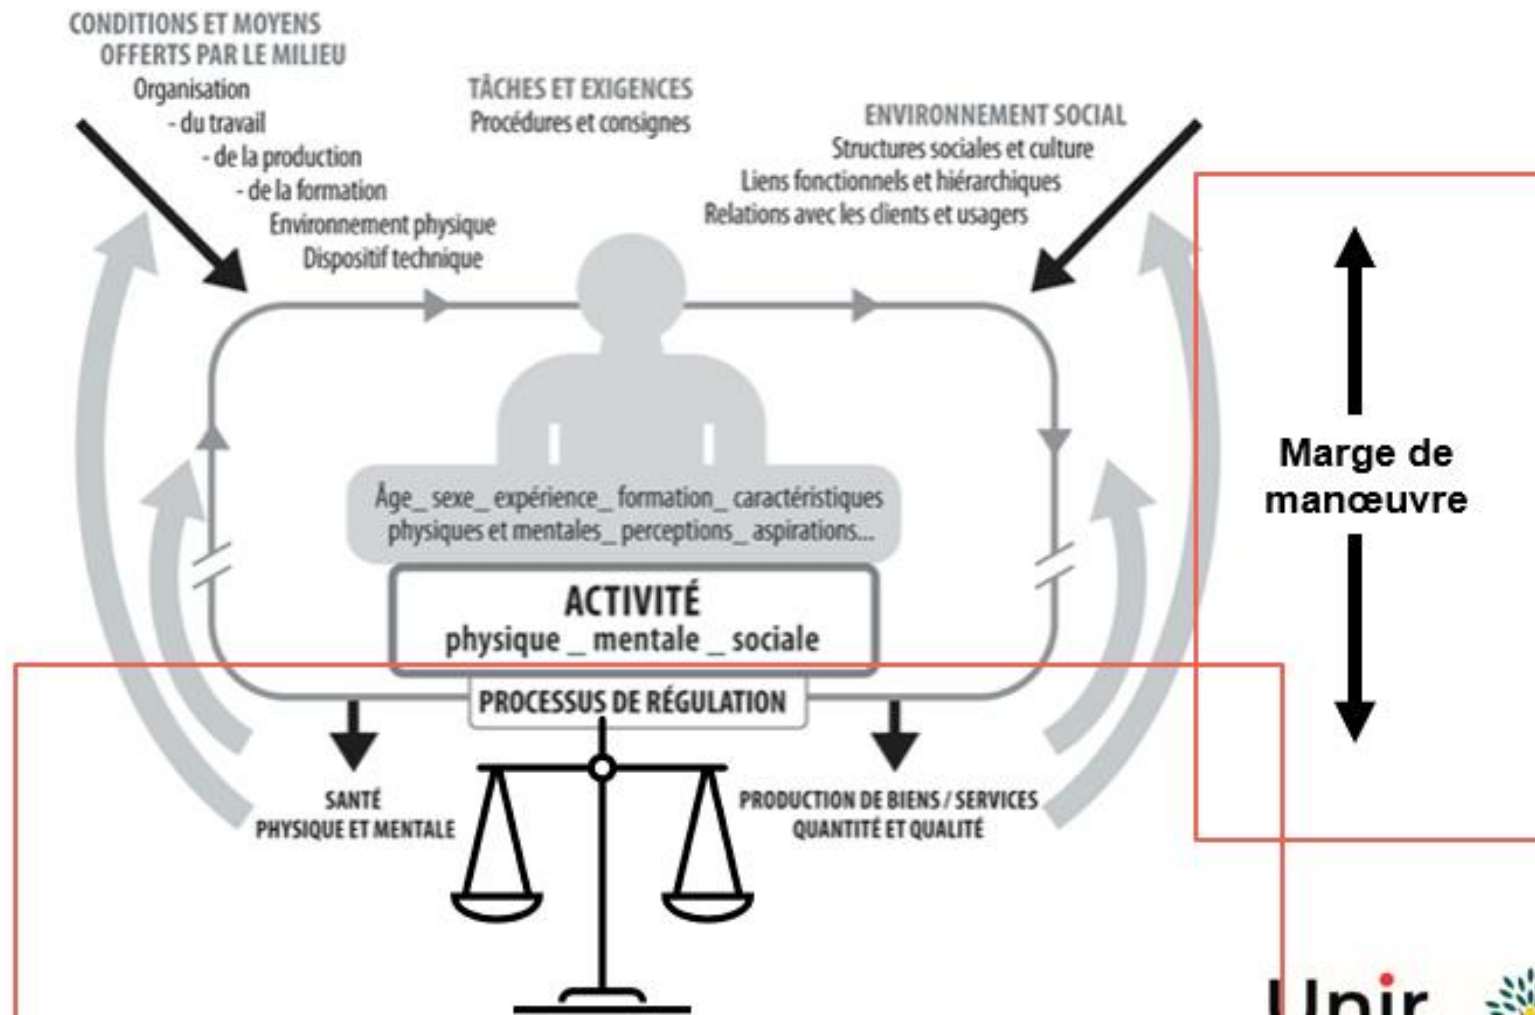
CONDITIONS ET MOYENS OFFERTS PAR LE MILIEU
Organisation
- du travail
- de la production
- de la formation
Environnement physique
Dispositif technique

TÂCHES ET EXIGENCES
Procédures et consignes

ENVIRONNEMENT SOCIAL
Structures sociales et culture
Liens fonctionnels et hiérarchiques
Relations avec les clients et usagers

Âge_ sexe_ expérience_ formation_ caractéristiques physiques et mentales_ perceptions_ aspirations...

ACTIVITÉ
physique _ mentale _ sociale

PROCESSUS DE RÉGULATION

SANTÉ
PHYSIQUE ET MENTALE

PRODUCTION DE BIENS / SERVICES
QUANTITÉ ET QUALITÉ

Marge de manœuvre

Unir